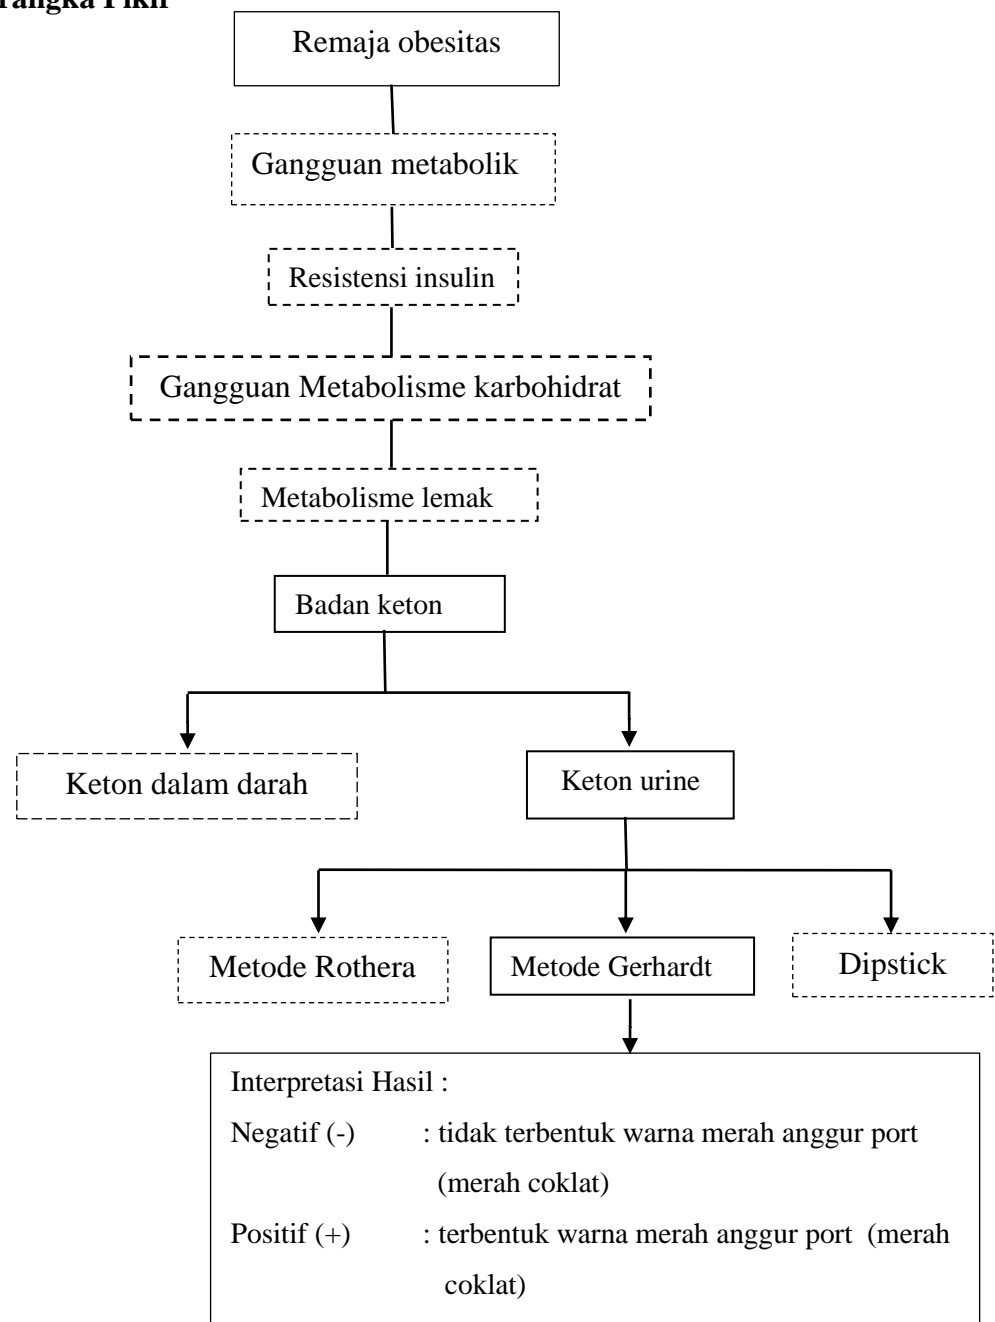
rangka Pikir

Remaja obesitas

Gangguan metabolik

Resistensi insulin

Gangguan Metabolisme karbohidrat

Metabolisme lemak

Badan keton

Keton dalam darah

Keton urine

Metode Rothera

Metode Gerhardt

Dipstick

Interpretasi Hasil :
Negatif (-) : tidak terbentuk warna merah anggur port (merah coklat)
Positif (+) : terbentuk warna merah anggur port (merah coklat)